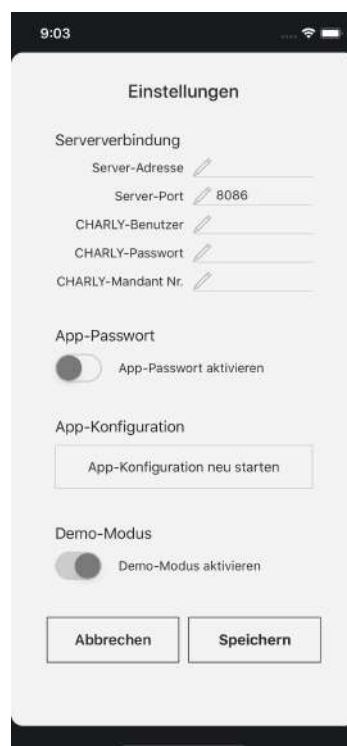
9:03

Einstellungen

Serververbindung

Server-Adresse

Server-Port 8086

CHARLY-Benutzer

CHARLY-Passwort

CHARLY-Mandant Nr.

App-Passwort

App-Passwort aktivieren

App-Konfiguration

App-Konfiguration neu starten

Demo-Modus

Demo-Modus aktivieren

Abbrechen

Speichern